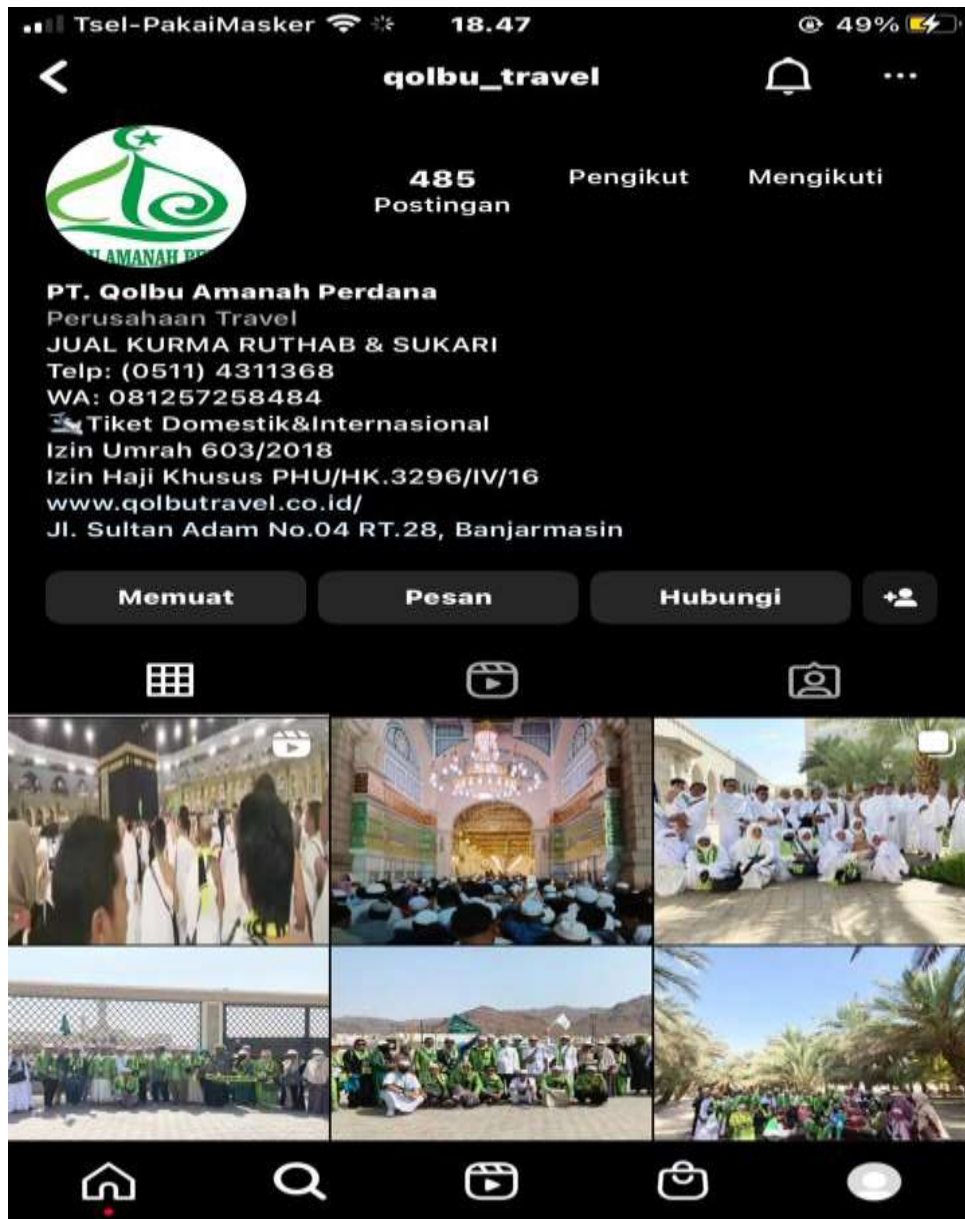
Tsel-PakaiMasker 18.47 49%

qolbu_travel

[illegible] AMANAH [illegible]

485
Postingan

Pengikut

Mengikuti

PT. Qolbu Amanah Perdana
Perusahaan Travel
JUAL KURMA RUTHAB & SUKARI
Telp: (0511) 4311368
WA: 081257258484
Tiket Domestik&Internasional
Izin Umrah 603/2018
Izin Haji Khusus PHU/HK.3296/IV/16
www.qolbutravel.co.id/
Jl. Sultan Adam No.04 RT.28, Banjarmasin

Memuat
Pesan
Hubungi